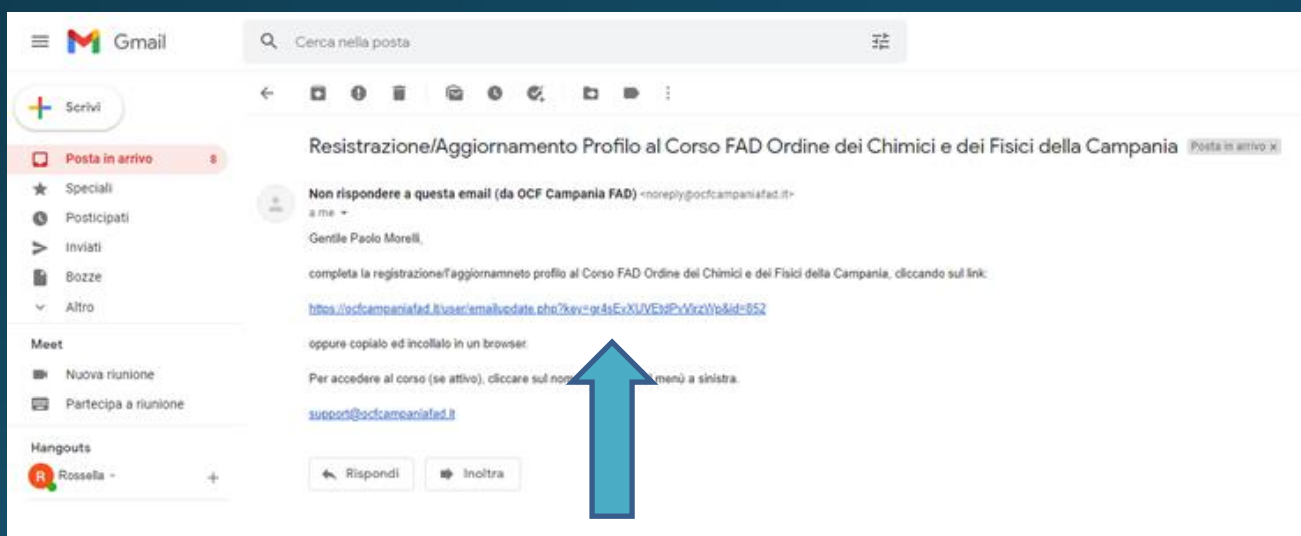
Gmail

Cerca nella posta

Scrivi

Posta in arrivo 8
Speciali
Posticipati
Inviati
Bozze
Altro

Meet
Nuova riunione
Partecipa a riunione

Hangouts
Rossella

Resistrazione/Aggiornamento Profilo al Corso FAD Ordine dei Chimici e dei Fisici della Campania Posta in arrivo ×

Non rispondere a questa email (da OCF Campania FAD) <noreply@ocfcampaniafad.it>
a me

Gentile Paolo Morelli,

completa la registrazione/l'aggiornamneto profilo al Corso FAD Ordine dei Chimici e dei Fisici della Campania, cliccando sul link:

https://ocfcampaniafad.it/user/emailupdate.php?key=gr4sEvXUVEtdPyWrzWp&id=852

oppure copialo ed incollalo in un browser.

Per accedere al corso (se attivo), cliccare sul nom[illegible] menù a sinistra.

support@ocfcampaniafad.it

Rispondi
Inoltra